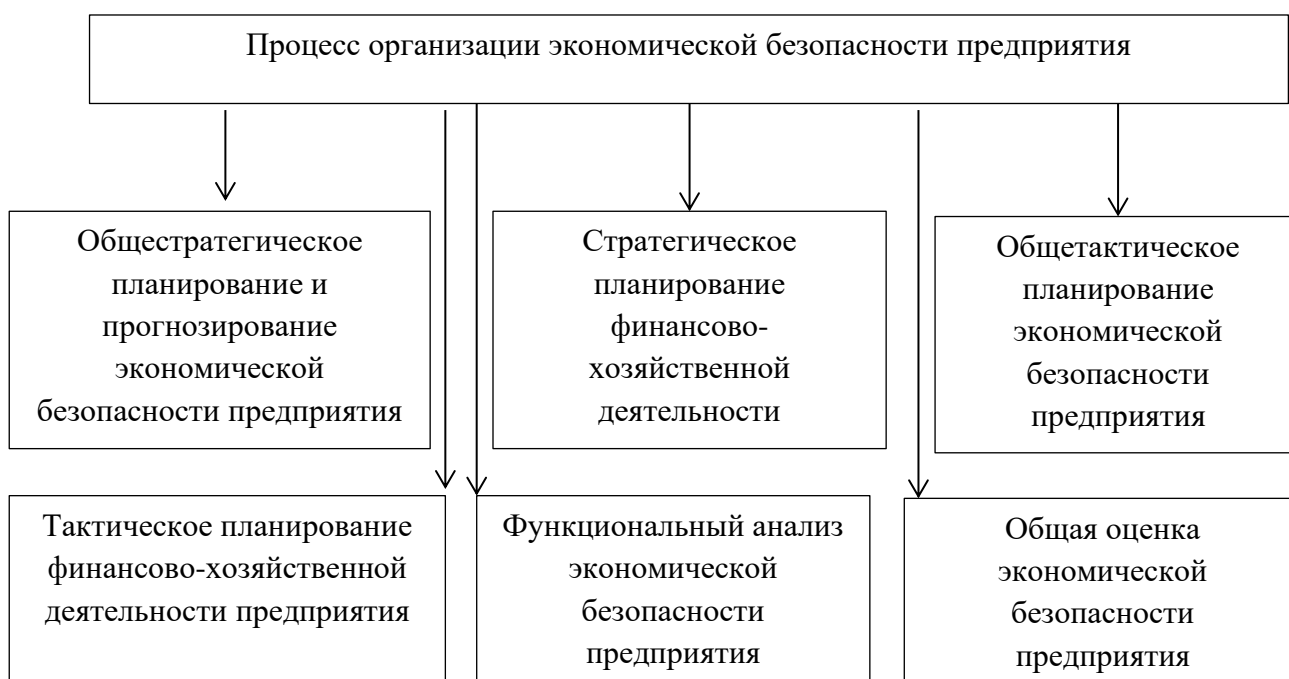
Процесс организации экономической безопасности предприятия

Общестратегическое планирование и прогнозирование экономической безопасности предприятия

Стратегическое планирование финансово-хозяйственной деятельности

Общетактическое планирование экономической безопасности предприятия

Тактическое планирование финансово-хозяйственной деятельности предприятия

Функциональный анализ экономической безопасности предприятия

Общая оценка экономической безопасности предприятия